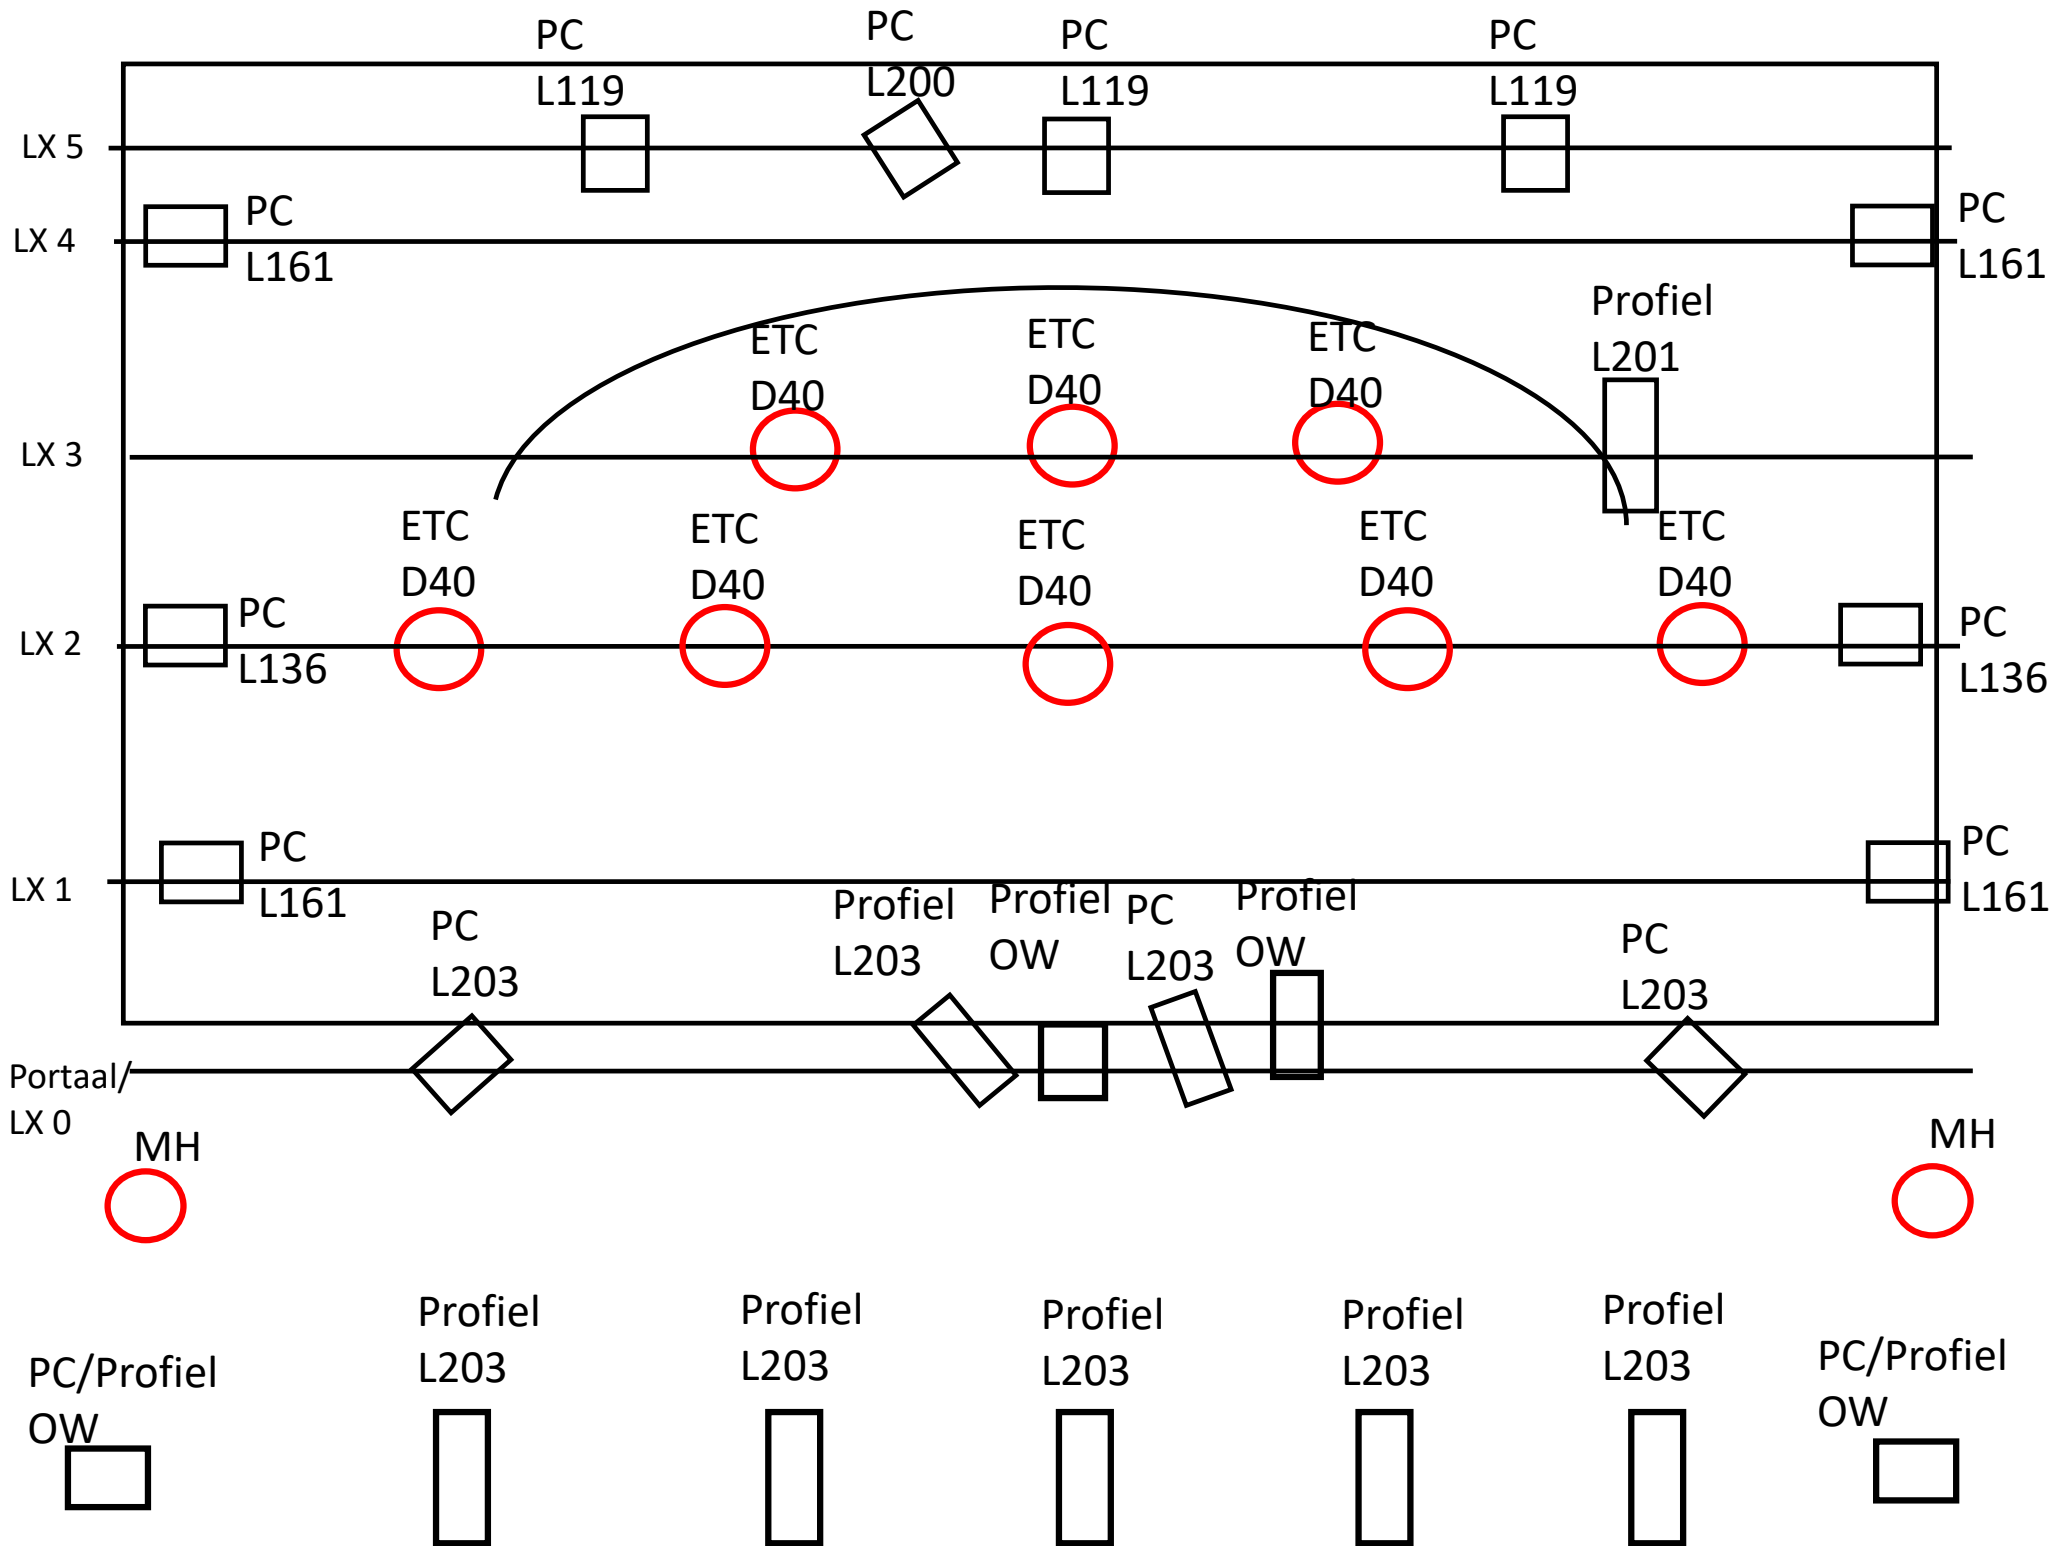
PC
L119

PC
L200

PC
L119

PC
L119

LX 5

PC
L161

LX 4

PC
L161

Profiel
L201

ETC
D40

ETC
D40

ETC
D40

LX 3

ETC
D40

ETC
D40

ETC
D40

ETC
D40

ETC
D40

PC
L136

LX 2

PC
L136

PC
L161

LX 1

PC
L161

PC
L203

Profiel
L203

Profiel
OW

PC
L203

Profiel
OW

PC
L203

Portaal/
LX 0

MH

MH

PC/Profiel
OW

Profiel
L203

Profiel
L203

Profiel
L203

Profiel
L203

Profiel
L203

PC/Profiel
OW